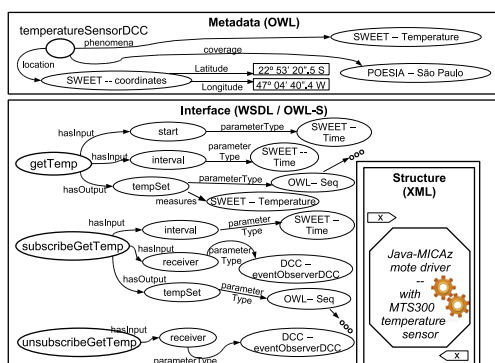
Metadata (OWL)

temperatureSensorDCC

phenomena

SWEET – Temperature

coverage

location

POESIA – São Paulo

Latitude

22° 53' 20",5 S

SWEET -- coordinates

Longitude

47° 04' 40",4 W

Interface (WSDL / OWL-S)

hasInput

start

parameterType

SWEET – Time

getTemp

hasInput

interval

parameter Type

SWEET -- Time

hasOutput

tempSet

parameterType

OWL– Seq

measures

SWEET – Temperature

Structure (XML)

x

hasInput

interval

parameter Type

SWEET – Time

subscribeGetTemp

hasInput

receiver

parameter Type

DCC – eventObserverDCC

hasOutput

tempSet

parameter Type

OWL– Seq

Java-MICAz mote driver – with MTS300 temperature sensor

hasInput

receiver

DCC – eventObserverDCC

unsubscribeGetTemp

parameterType

x